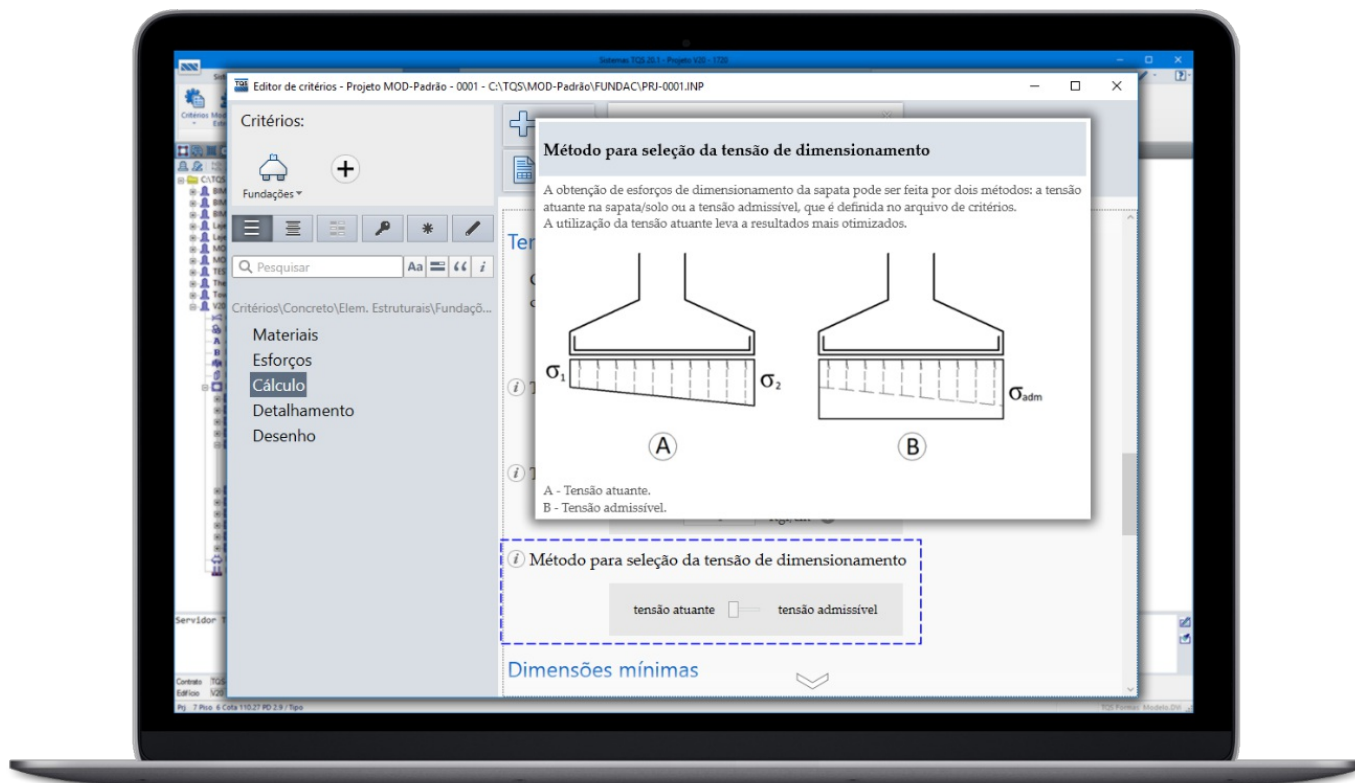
Sistemas TQS 25.1 - Projeto V20 - 1720

Editor de critérios - Projeto MOD-Padrão - 0001 - C:\TQS\MOD-Padrão\FUNDAC\PRJ-0001.INP

Critérios:

Fundações

Pesquisar

Critérios\Concreto\Elem. Estruturais\Fundaçõ...

Materiais
Esforços
Cálculo
Detalhamento
Desenho

Ter

Método para seleção da tensão de dimensionamento

A obtenção de esforços de dimensionamento da sapata pode ser feita por dois métodos: a tensão atuante na sapata/solo ou a tensão admissível, que é definida no arquivo de critérios.
A utilização da tensão atuante leva a resultados mais otimizados.

$\sigma_1$ $\sigma_2$ $\sigma_{adm}$

A B

A - Tensão atuante.
B - Tensão admissível.

Método para seleção da tensão de dimensionamento

tensão atuante tensão admissível

Dimensões mínimas

Servidor T

Prj 7 Piso 6 Cota 110.27 PD 2.9 / Tipo